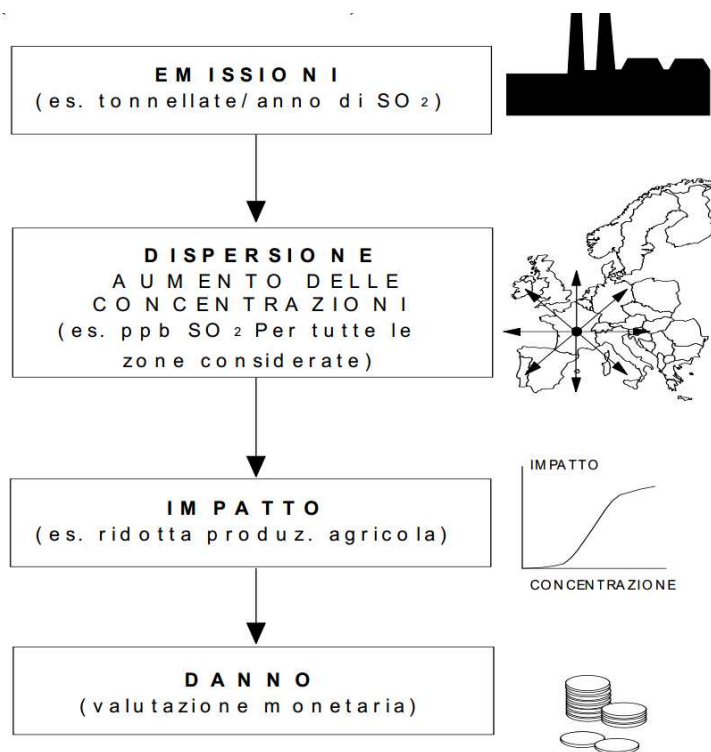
EMISSIONI
(es. tonnellate/anno di $SO_2$)

DISPERSIONE
AUMENTO DELLE CONCENTRAZIONI
(es. ppb $SO_2$ Per tutte le zone considerate)

IMPATTO
(es. ridotta produz. agricola)

IMPATTO

CONCENTRAZIONE

DANNO
(valutazione monetaria)